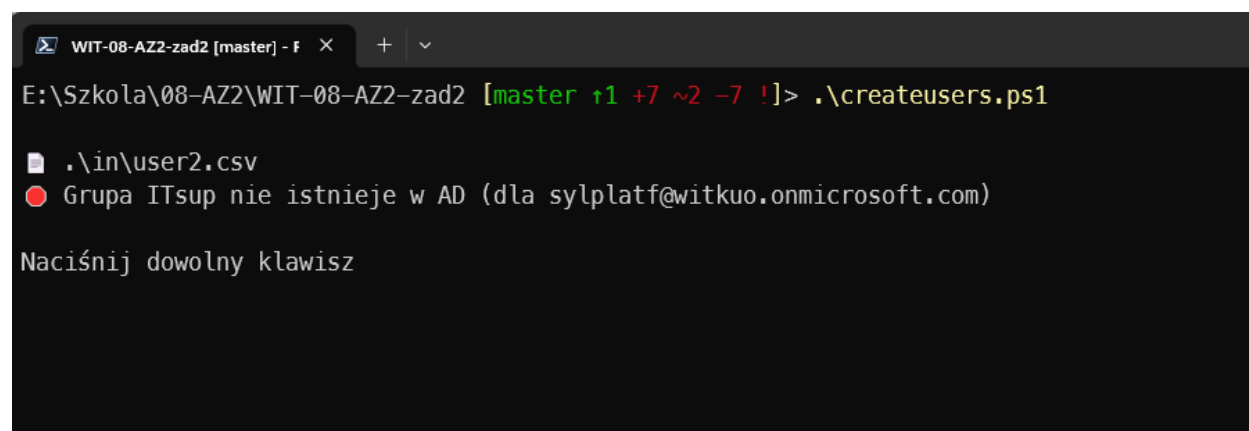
WIT-08-AZ2-zad2 [master] - F ✕ + ⌄

E:\Szkola\08-AZ2\WIT-08-AZ2-zad2 [master ↑1 +7 ~2 -7 !]> .\createusers.ps1

.\in\user2.csv
Grupa ITsup nie istnieje w AD (dla sylplatf@witkuo.onmicrosoft.com)

Naciśnij dowolny klawisz